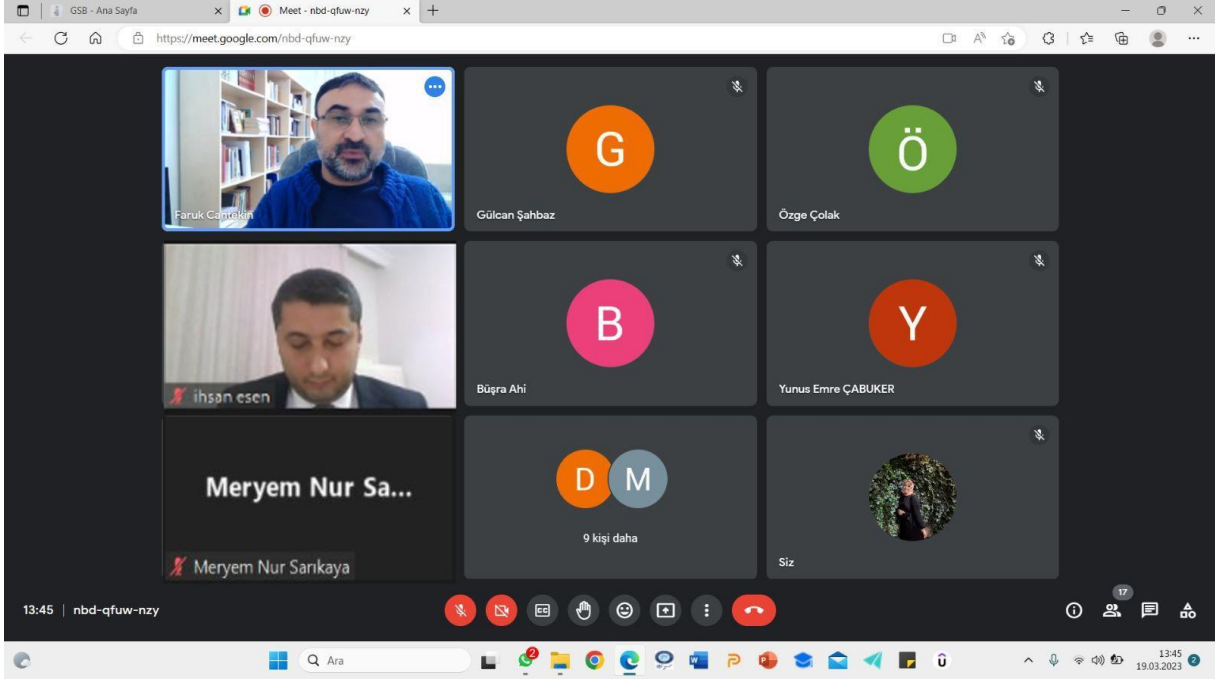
GSB - Ana Sayfa
Meet - nbd-qfuw-nzy
https://meet.google.com/nbd-qfuw-nzy

Faruk Cantekin

G
Gülcan Şahbaz

Ö
Özge Çolak

ihsan esen

B
Büşra Ahi

Y
Yunus Emre ÇABUKER

Meryem Nur Sa...
Meryem Nur Sarıkaya

D M
9 kişi daha

Siz

13:45 | nbd-qfuw-nzy

17

Ara

13:45
19.03.2023
2